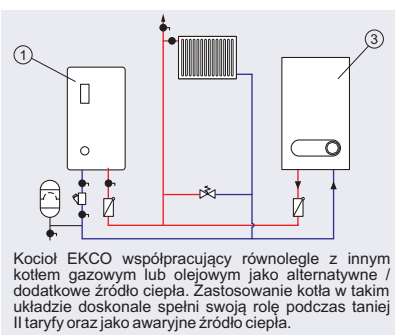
1

3

Kocioł EKCO współpracujący równolegle z innym kotłem gazowym lub olejowym jako alternatywne / dodatkowe źródło ciepła. Zastosowanie kotła w takim układzie doskonale spełni swoją rolę podczas taniej II taryfy oraz jako awaryjne źródło ciepła.